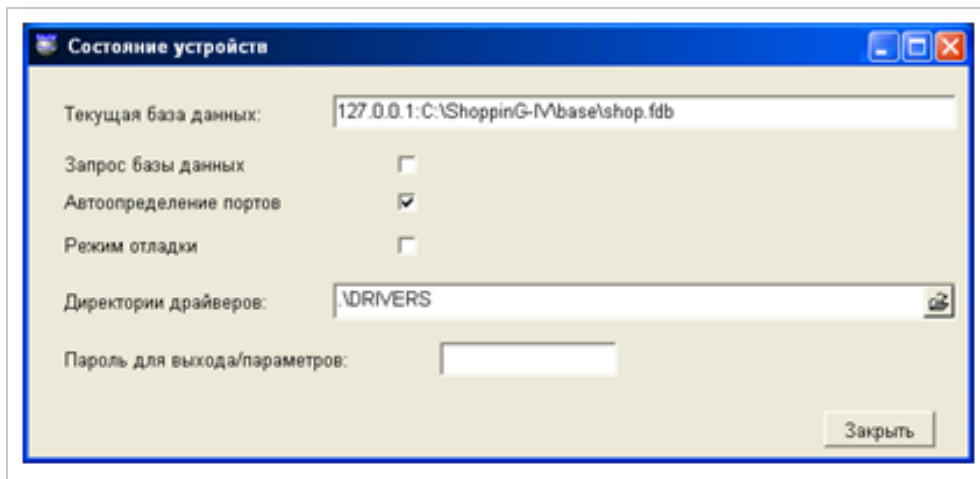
Состояние устройств

Текущая база данных: 127.0.0.1:C:\ShoppinG-IV\base\shop.fdb

Запрос базы данных

Автоопределение портов

Режим отладки

Директории драйверов: .\DRIVERS

Пароль для выхода/параметров:

Закрыть